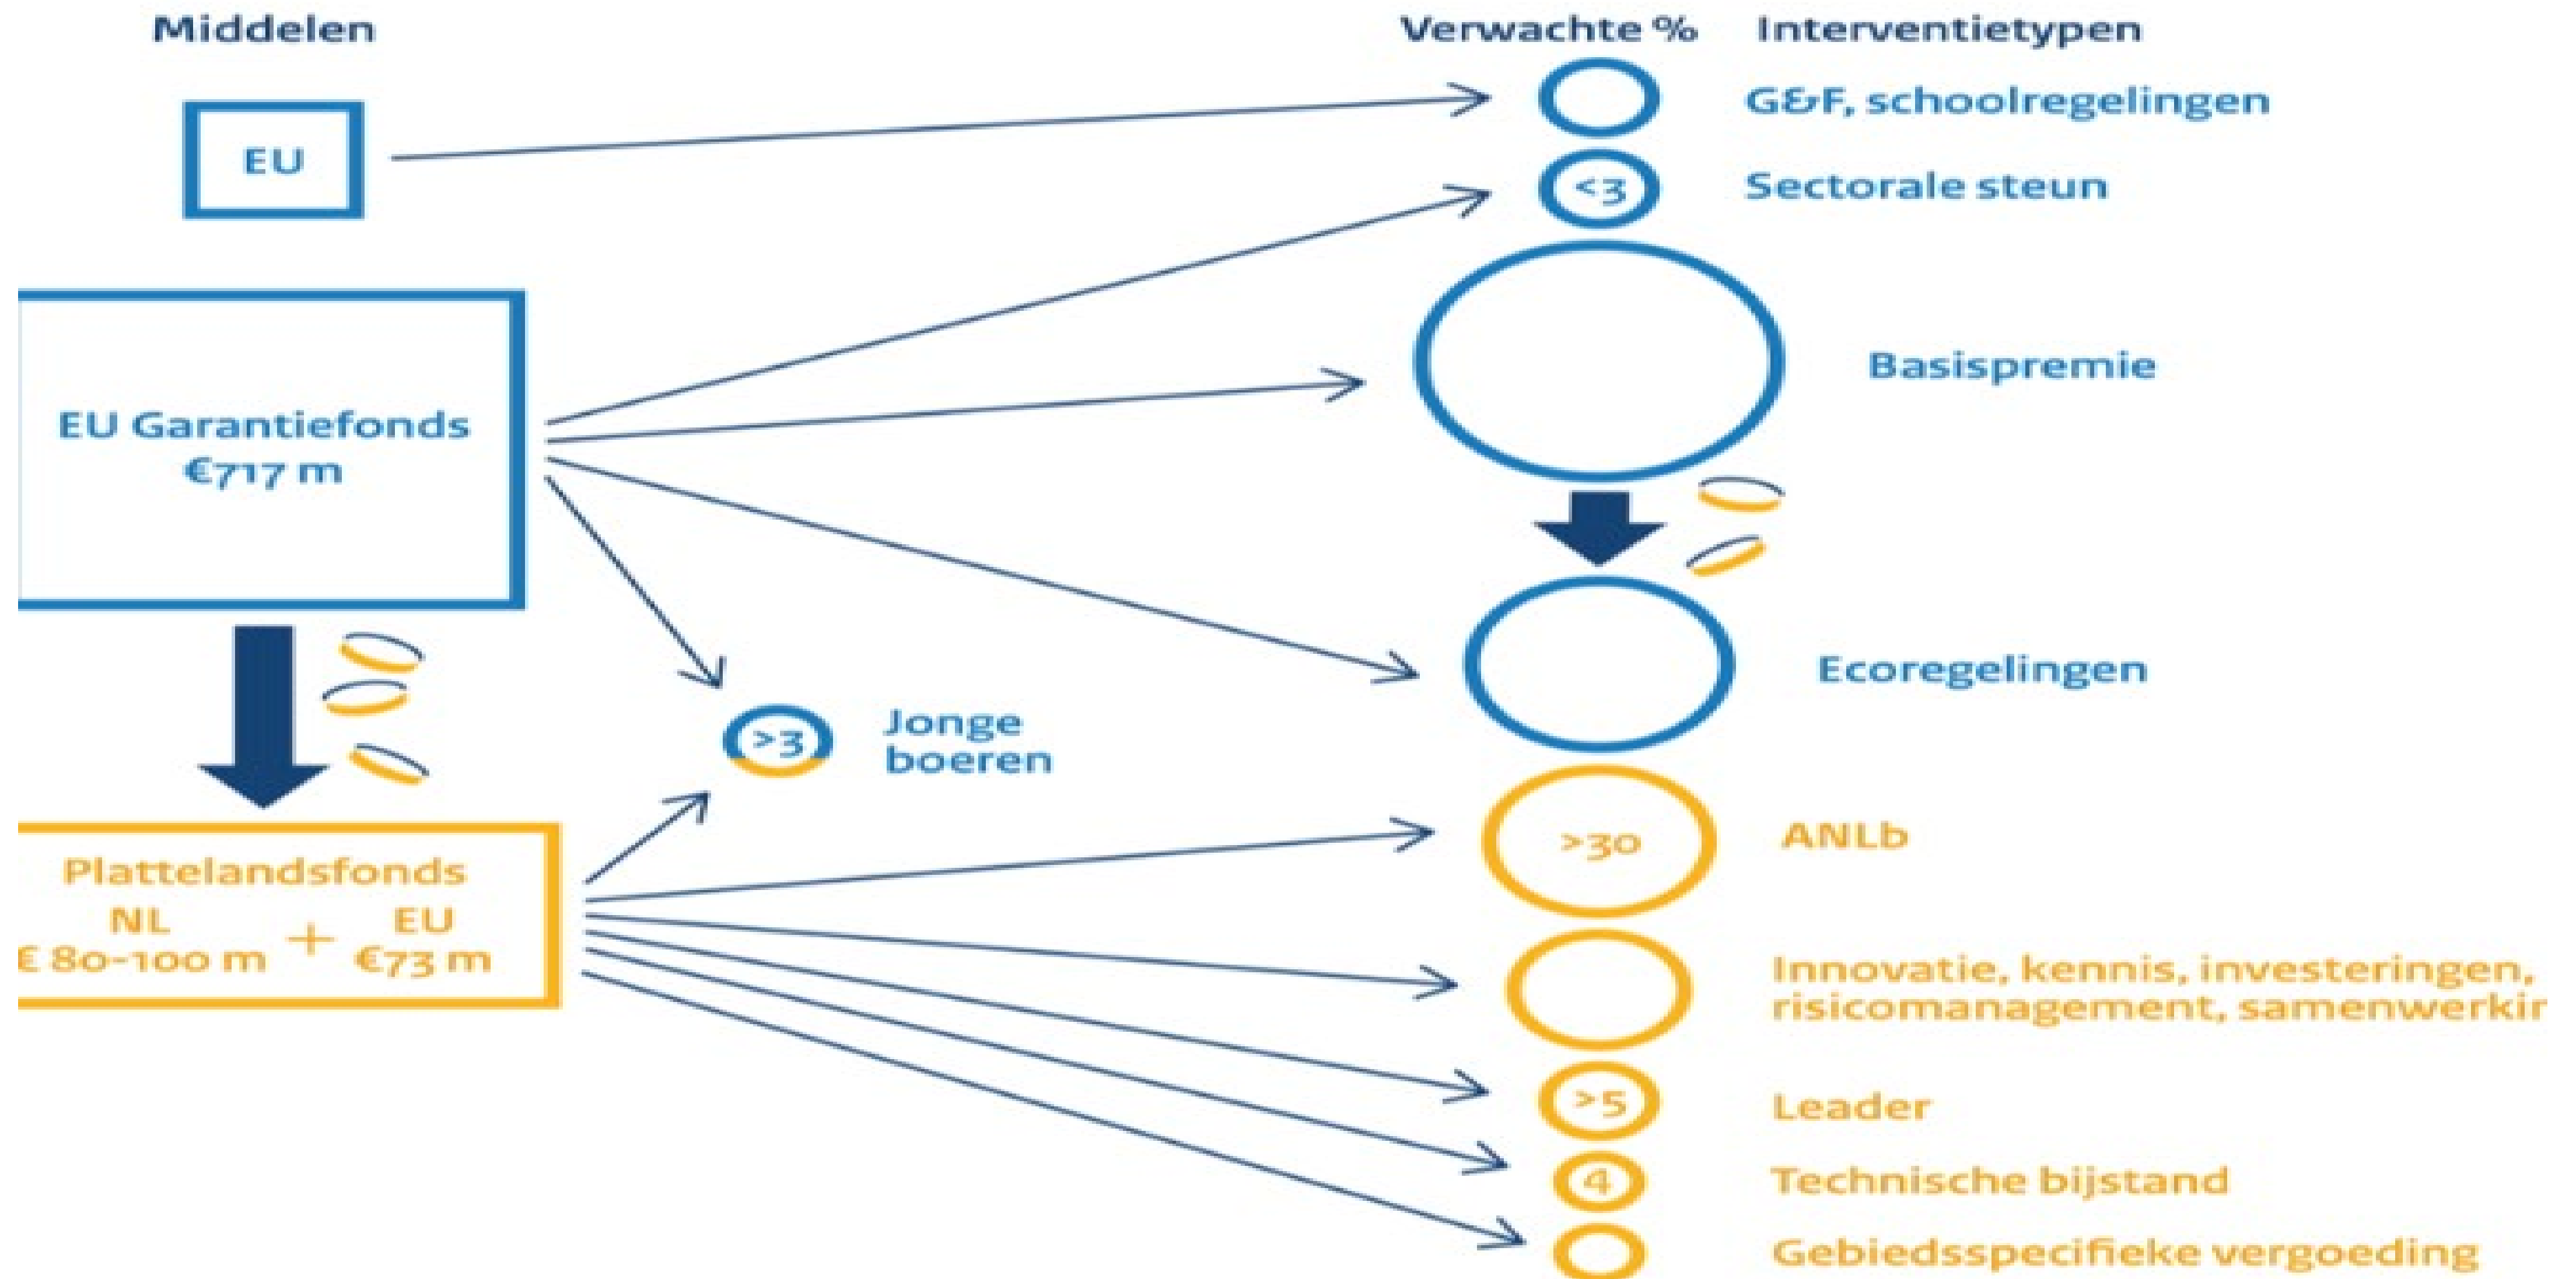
Middelen

Verwachte %

Interventietypen

EU

G&F, schoolregelingen

<3

Sectorale steun

EU Garantiefonds €717 m

Basispremie

Ecoregelingen

>3

Jonge boeren

Plattelandsfonds
NL € 80-100 m + EU €73 m

>30

ANLb

Innovatie, kennis, investeringen, risicomanagement, samenwerkir

>5

Leader

4

Technische bijstand

Gebiedsspecifieke vergoeding